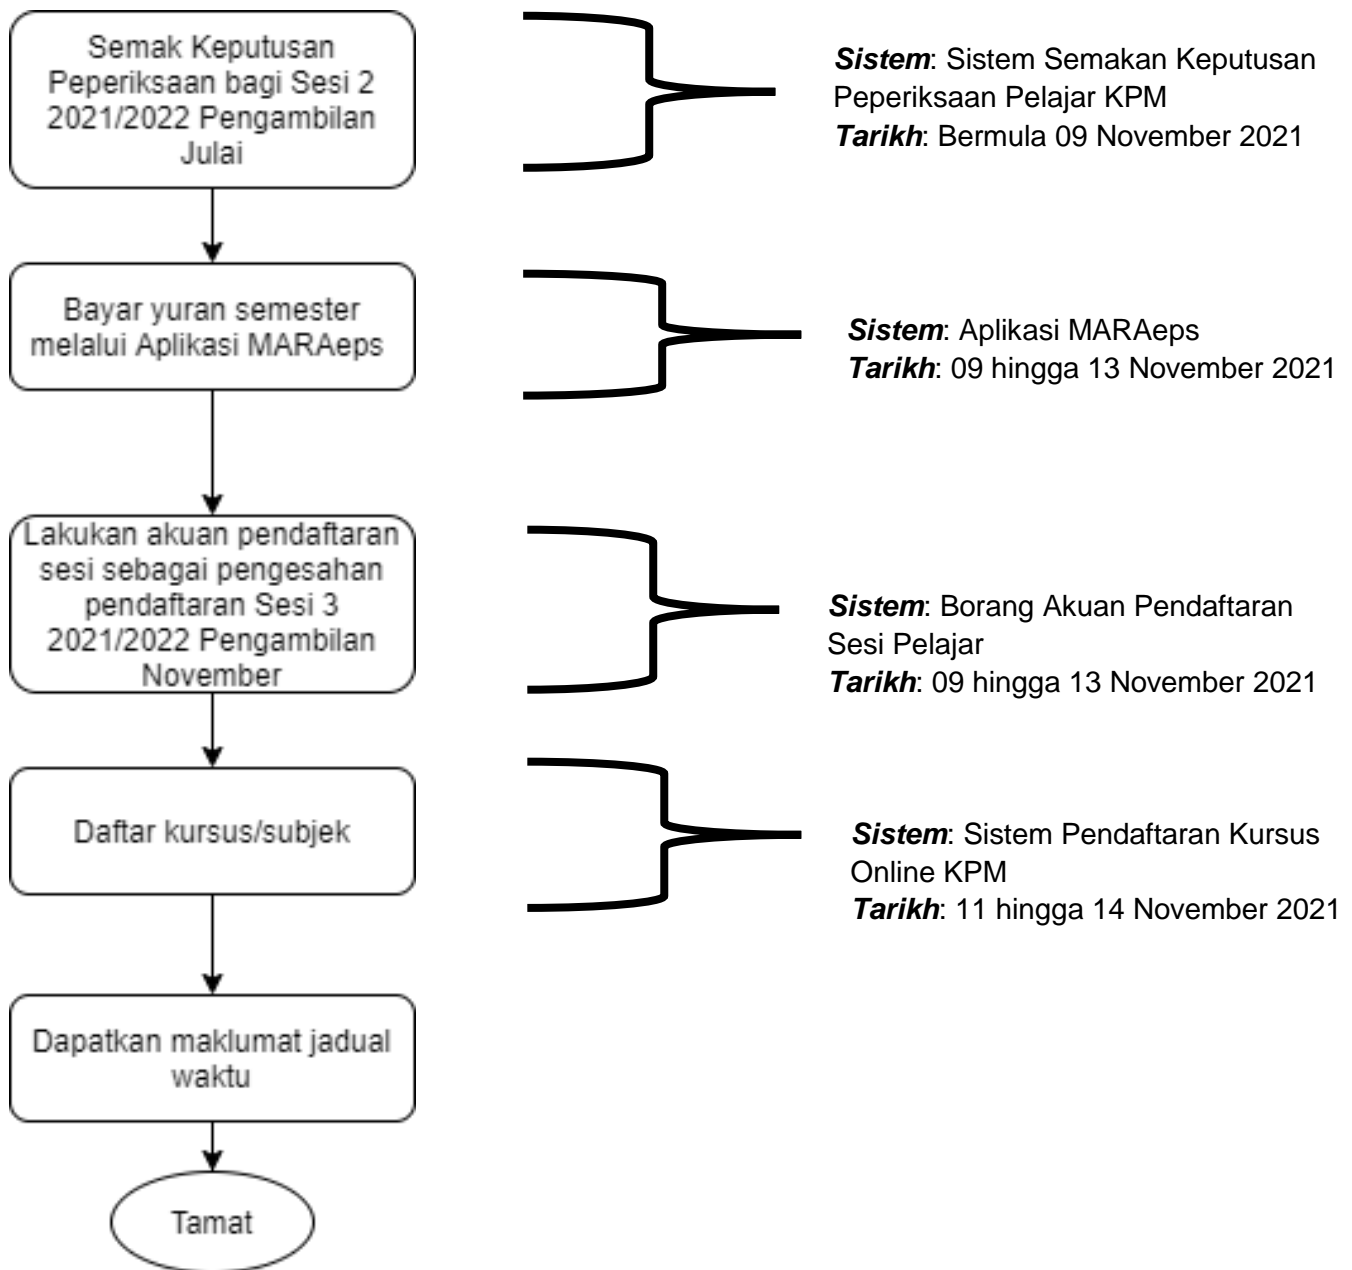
Semak Keputusan Peperiksaan bagi Sesi 2 2021/2022 Pengambilan Julai

**Sistem**: Sistem Semakan Keputusan Peperiksaan Pelajar KPM
**Tarikh**: Bermula 09 November 2021

Bayar yuran semester melalui Aplikasi MARAeps

**Sistem**: Aplikasi MARAeps
**Tarikh**: 09 hingga 13 November 2021

Lakukan akuan pendaftaran sesi sebagai pengesahan pendaftaran Sesi 3 2021/2022 Pengambilan November

**Sistem**: Borang Akuan Pendaftaran Sesi Pelajar
**Tarikh**: 09 hingga 13 November 2021

Daftar kursus/subjek

**Sistem**: Sistem Pendaftaran Kursus Online KPM
**Tarikh**: 11 hingga 14 November 2021

Dapatkan maklumat jadual waktu

Tamat